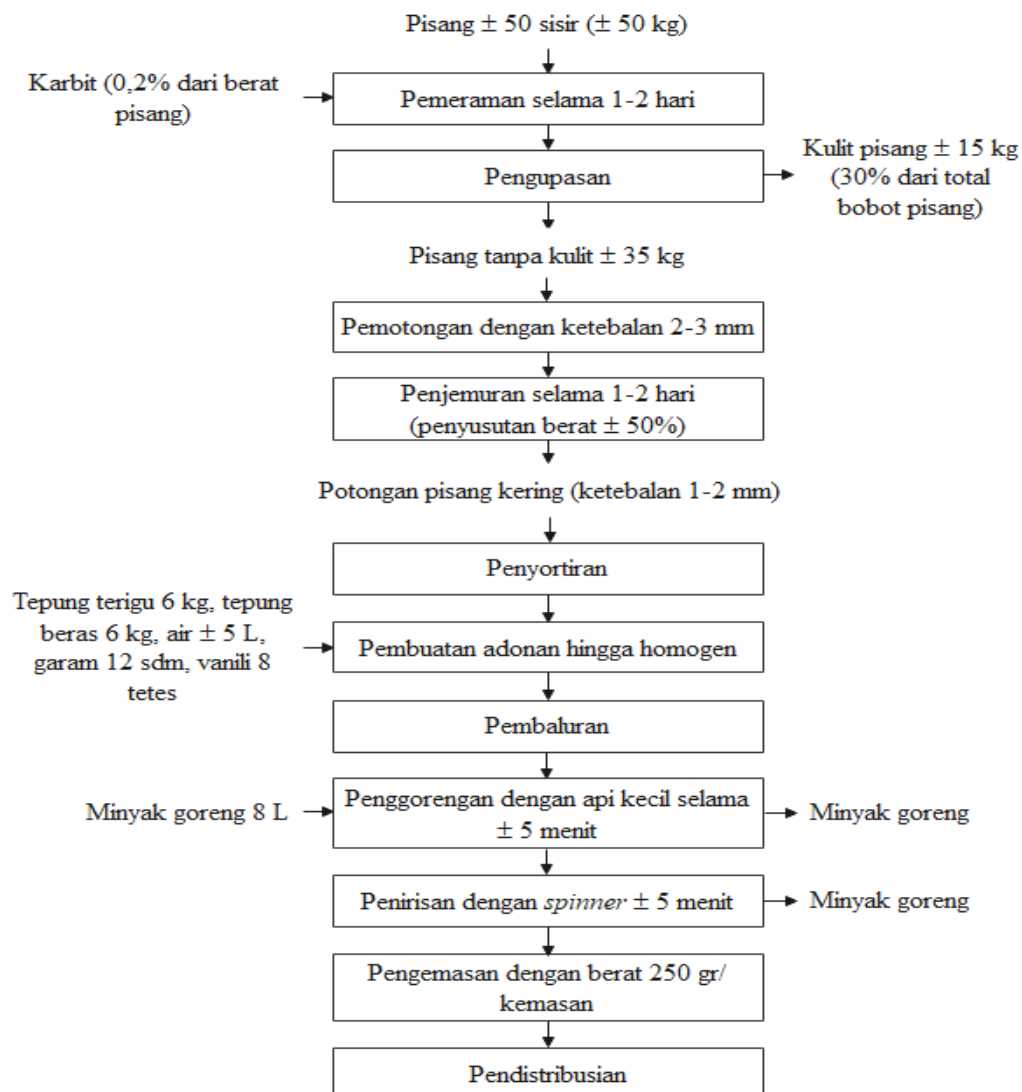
Pisang ± 50 sisir (± 50 kg)

Karbit (0,2% dari berat pisang)

Pemeraman selama 1-2 hari

Pengupasan

Kulit pisang ± 15 kg (30% dari total bobot pisang)

Pisang tanpa kulit ± 35 kg

Pemotongan dengan ketebalan 2-3 mm

Penjemuran selama 1-2 hari (penyusutan berat ± 50%)

Potongan pisang kering (ketebalan 1-2 mm)

Penyortiran

Tepung terigu 6 kg, tepung beras 6 kg, air ± 5 L, garam 12 sdm, vanili 8 tetes

Pembuatan adonan hingga homogen

Pembaluran

Minyak goreng 8 L

Penggorengan dengan api kecil selama ± 5 menit

Minyak goreng

Penirisan dengan *spinner* ± 5 menit

Minyak goreng

Pengemasan dengan berat 250 gr/ kemasan

Pendistribusian